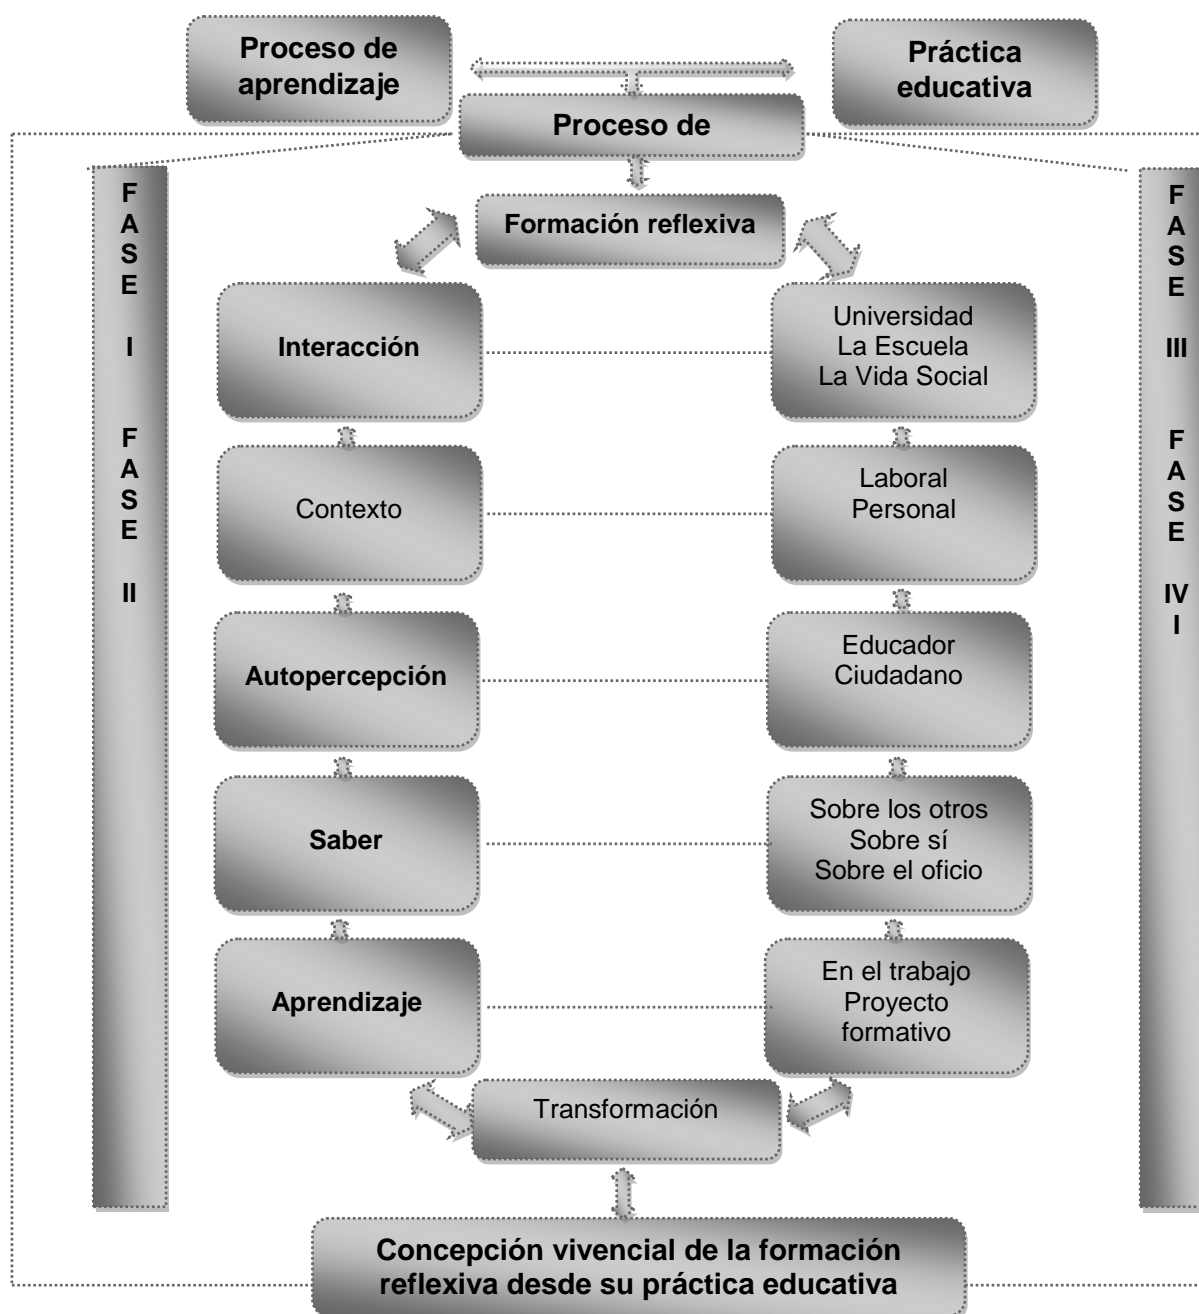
Proceso de aprendizaje

Práctica educativa

Proceso de

FASE I

FASE II

FASE III

FASE IV I

Formación reflexiva

Interacción

Universidad
La Escuela
La Vida Social

Contexto

Laboral
Personal

Autopercepción

Educador
Ciudadano

Saber

Sobre los otros
Sobre sí
Sobre el oficio

Aprendizaje

En el trabajo
Proyecto formativo

Transformación

Concepción vivencial de la formación reflexiva desde su práctica educativa